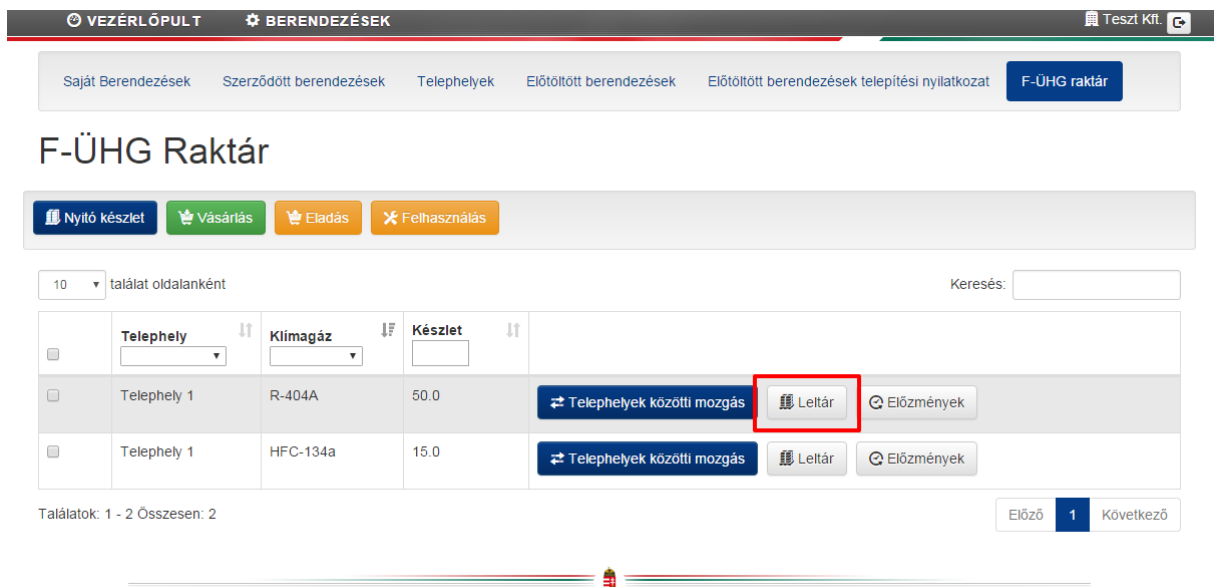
VEZÉRLŐPULT BERENDEZÉSEK Teszt Kft.

Saját Berendezések Szerződött berendezések Telephelyek Előtöltött berendezések Előtöltött berendezések telepítési nyilatkozat F-ÜHG raktár

F-ÜHG Raktár

Nyitó készlet Vásárlás Eladás Felhasználás

10 találat oldalanként Keresés:

| | Telephely | Klímagáz | Készlet | |
|---|---|---|---|---|
| | Telephely 1 | R-404A | 50.0 | Telephelyek közötti mozgás Leltár Előzmények |
| | Telephely 1 | HFC-134a | 15.0 | Telephelyek közötti mozgás Leltár Előzmények |

Találatok: 1 - 2 Összesen: 2

Előző 1 Következő